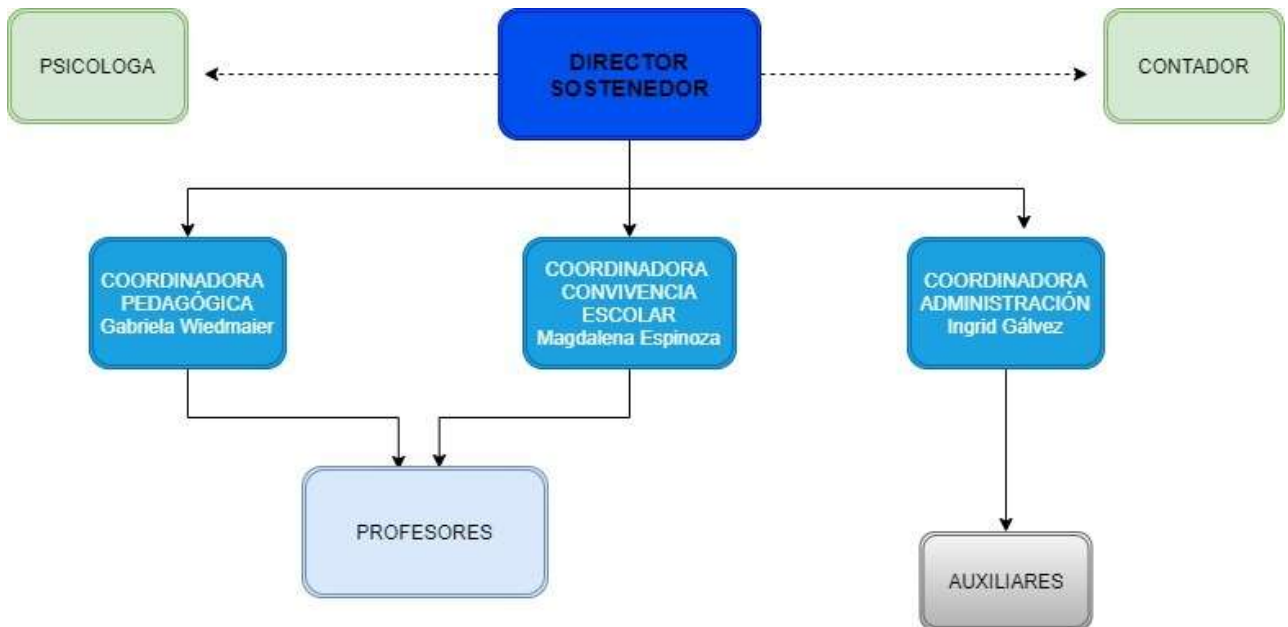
PSICOLOGA

DIRECTOR SOSTENEDOR

CONTADOR

COORDINADORA PEDAGÓGICA Gabriela Wiedmaier

COORDINADORA CONVIVENCIA ESCOLAR Magdalena Espinoza

COORDINADORA ADMINISTRACIÓN Ingrid Gálvez

PROFESORES

AUXILIARES